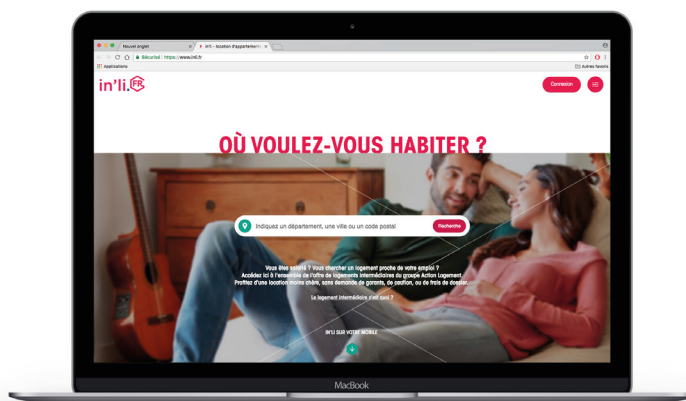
Nouvel onglet
in'li – location d'appartemen
Sécurisé | https://www.inli.fr
Applications
Autres favoris
in'li.FR
Connexion
OÙ VOULEZ-VOUS HABITER ?
Indiquez un département, une ville ou un code postal
Recherche
Vous êtes salarié ? Vous chercher un logement proche de votre emploi ? Accédez ici à l'ensemble de l'offre de logements intermédiaires du groupe Action Logement. Profitez d'une location moins chère, sans demande de garants, de caution, ou de frais de dossier.
Le logement intermédiaire c'est quoi ?
IN'LI SUR VOTRE MOBILE
MacBook